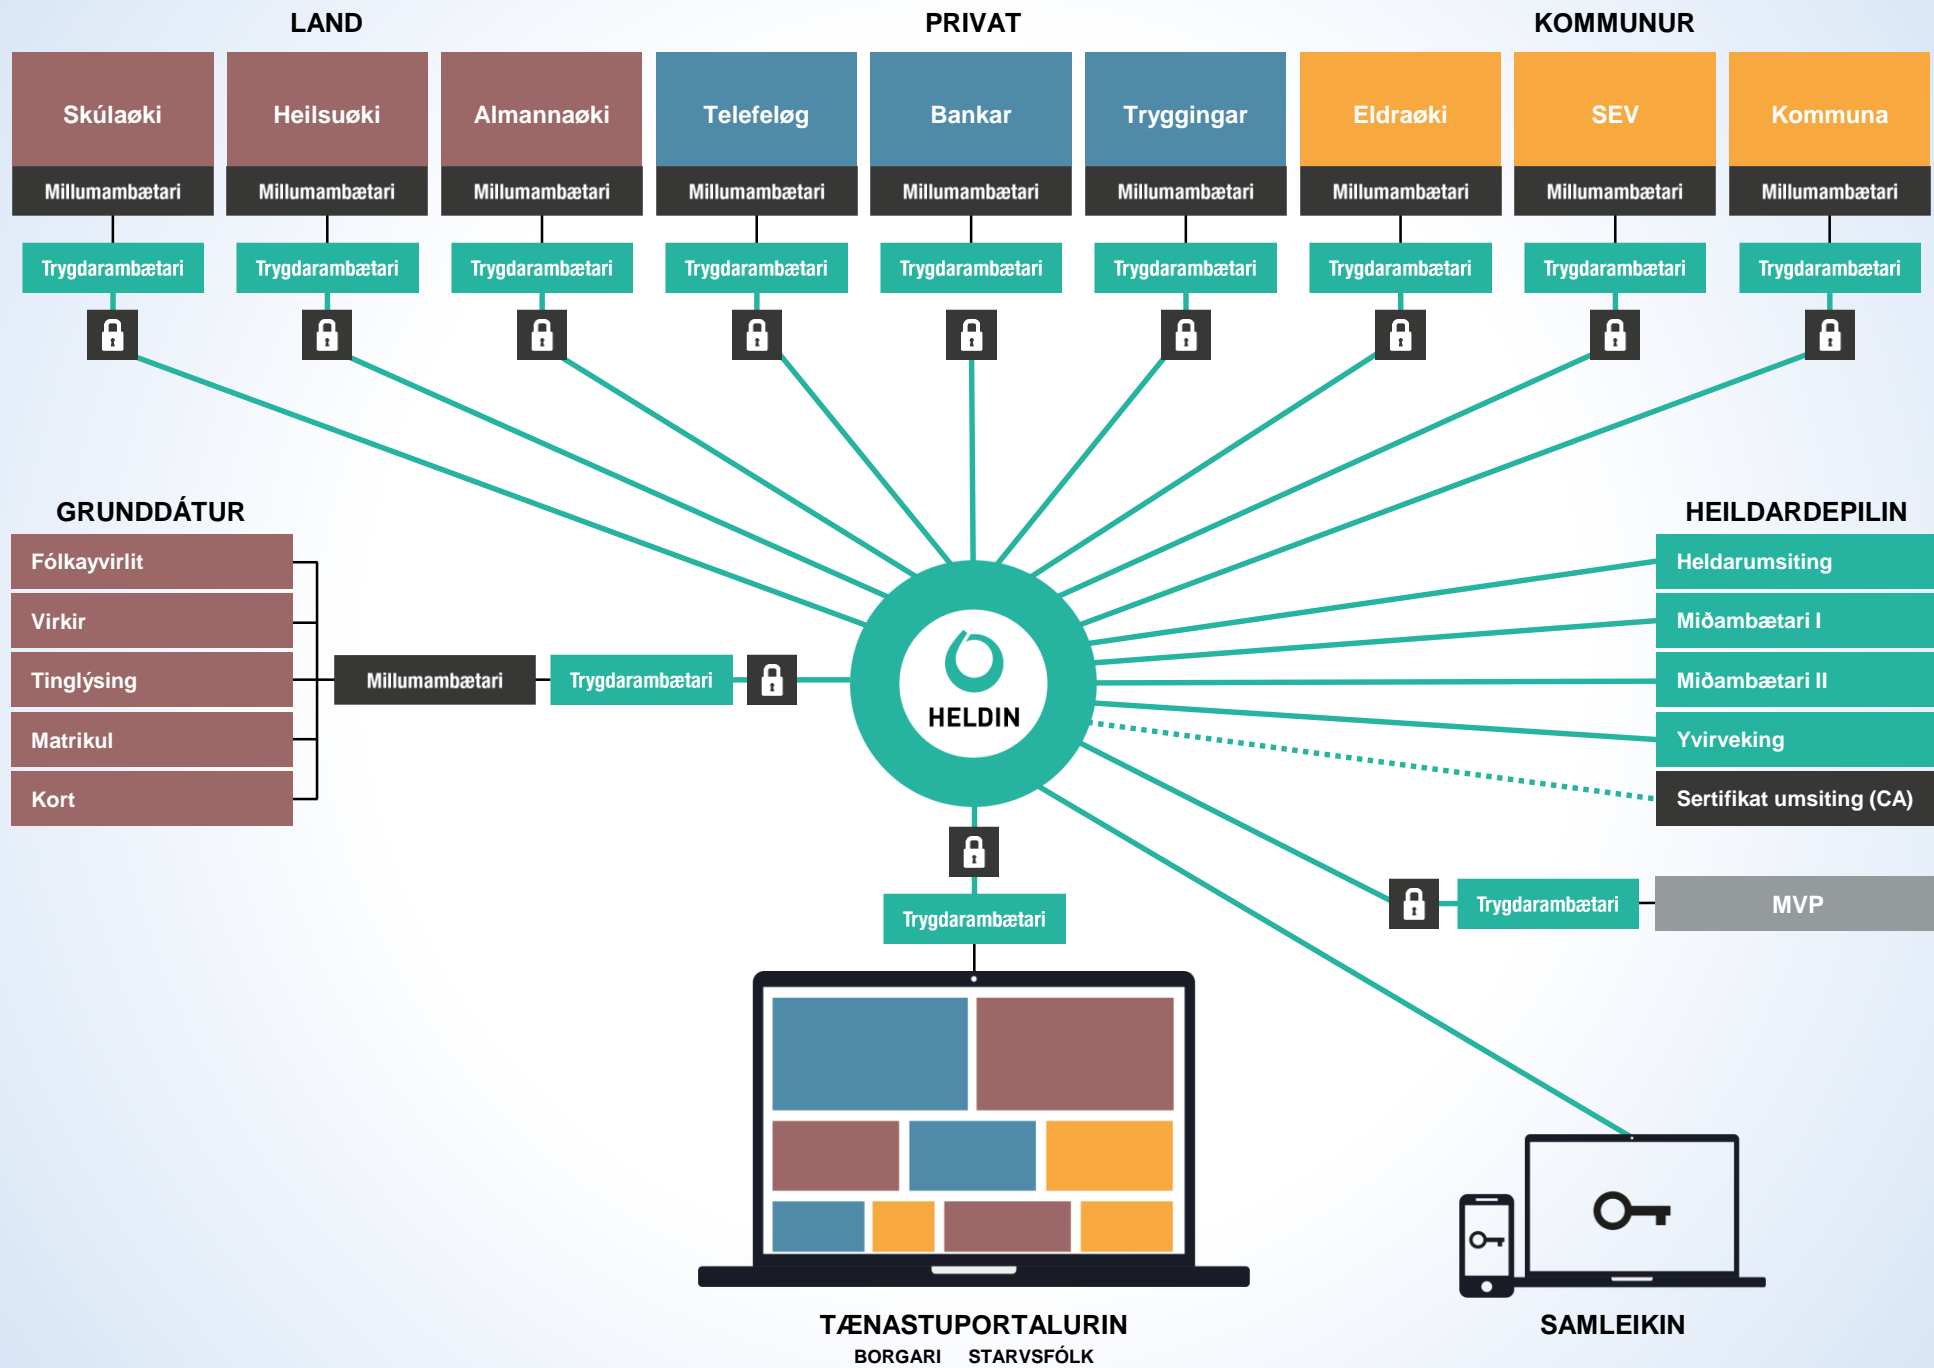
LAND

PRIVAT

KOMMUNUR

Skúlaøki
Millumambætari
Trygdarambætari

Heilsuøki
Millumambætari
Trygdarambætari

Almannaøki
Millumambætari
Trygdarambætari

Telefeløg
Millumambætari
Trygdarambætari

Bankar
Millumambætari
Trygdarambætari

Tryggingar
Millumambætari
Trygdarambætari

Eldraøki
Millumambætari
Trygdarambætari

SEV
Millumambætari
Trygdarambætari

Kommuna
Millumambætari
Trygdarambætari

GRUNDDÁTUR

Fólkayvirlit
Virkir
Tinglýsing
Matrikul
Kort

Millumambætari
Trygdarambætari

HELDIN

HEILDARDEPILIN

Heldarumsiting
Miðambætari I
Miðambætari II
Yvirveking
Sertifikat umsiting (CA)

Trygdarambætari
MVP

Trygdarambætari

TÆNASTUPORTALURIN
BORGARI STARVSFÓLK

SAMLEIKIN